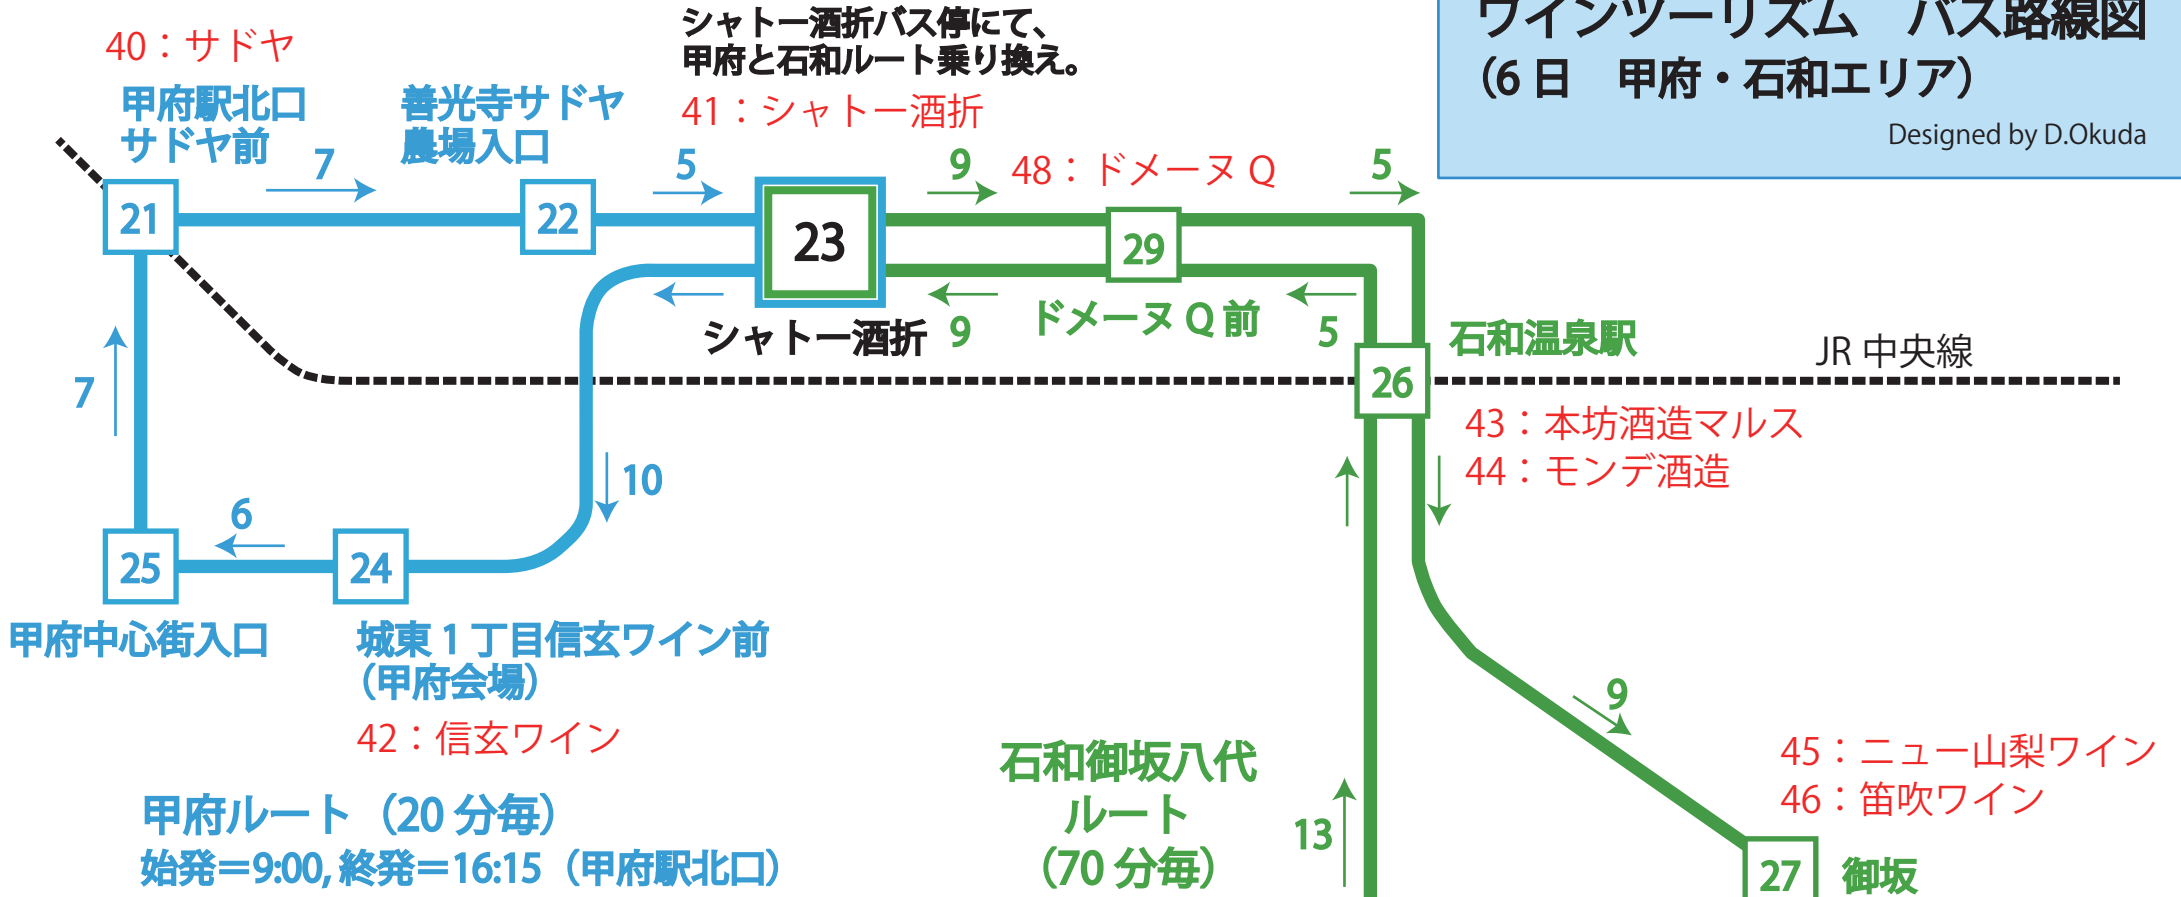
ワインツーリズム　バス路線図
（6 日　甲府・石和エリア）
Designed by D.Okuda

シャトー酒折バス停にて、
甲府と石和ルート乗り換え。

40：サドヤ
甲府駅北口
サドヤ前
7
善光寺サドヤ
農場入口
5
41：シャトー酒折
9
48：ドメーヌ Q
5
21
22
23
29
シャトー酒折
9
ドメーヌ Q 前
5
石和温泉駅
JR 中央線
26
7
43：本坊酒造マルス
44：モンデ酒造
10
6
25
24
甲府中心街入口
城東 1 丁目信玄ワイン前
（甲府会場）
42：信玄ワイン
9
石和御坂八代
ルート
（70 分毎）
13
45：ニュー山梨ワイン
46：笛吹ワイン
甲府ルート（20 分毎）
始発＝9:00, 終発＝16:15（甲府駅北口）
27
御坂